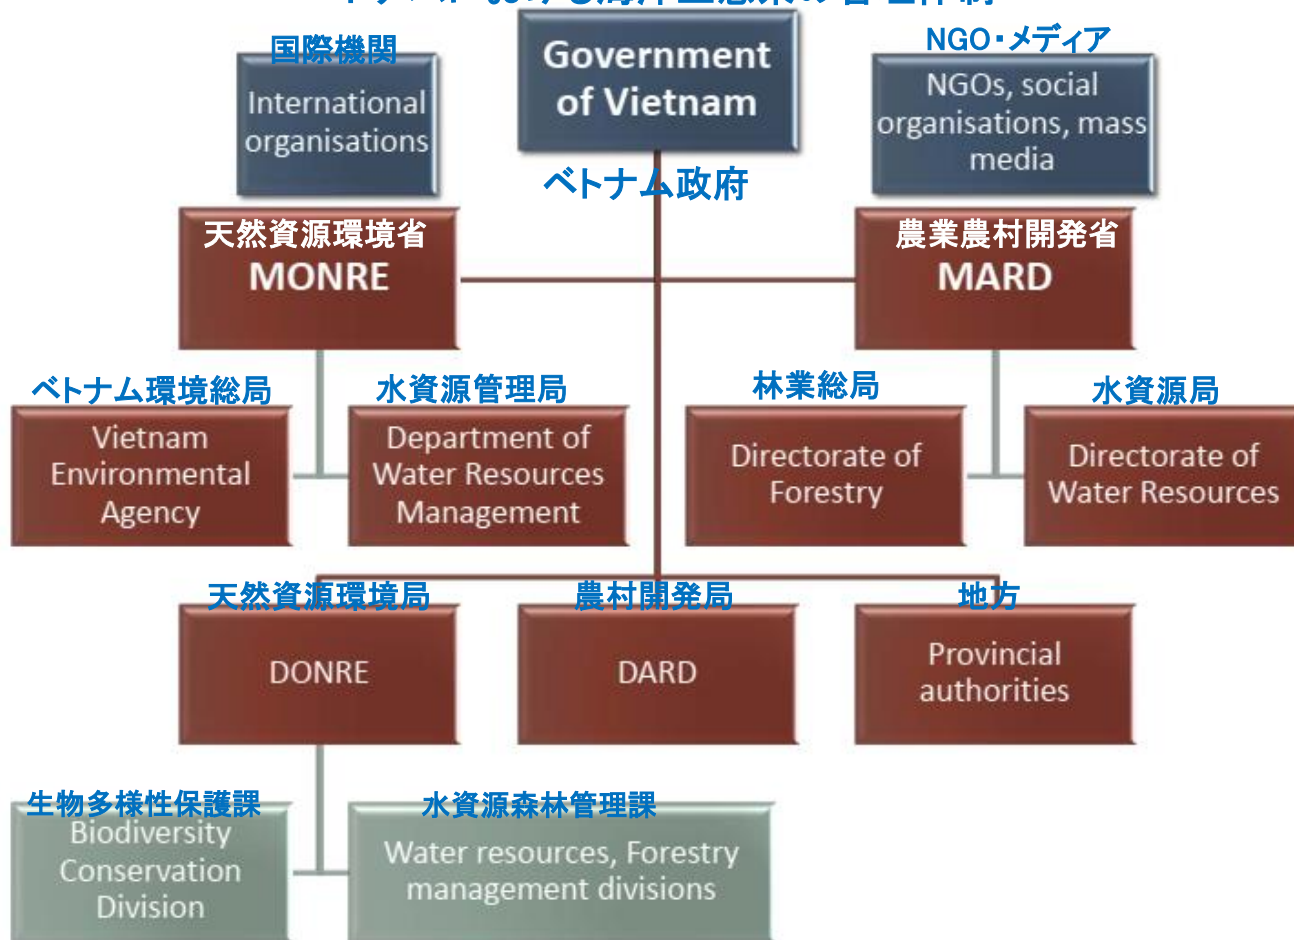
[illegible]

国際機関
International organisations

Government of Vietnam

NGO・メディア
NGOs, social organisations, mass media

ベトナム政府

天然資源環境省
MONRE

農業農村開発省
MARD

ベトナム環境総局
Vietnam Environmental Agency

水資源管理局
Department of Water Resources Management

林業総局
Directorate of Forestry

水資源局
Directorate of Water Resources

天然資源環境局
DONRE

農村開発局
DARD

地方
Provincial authorities

生物多様性保護課
Biodiversity Conservation Division

水資源森林管理課
Water resources, Forestry management divisions